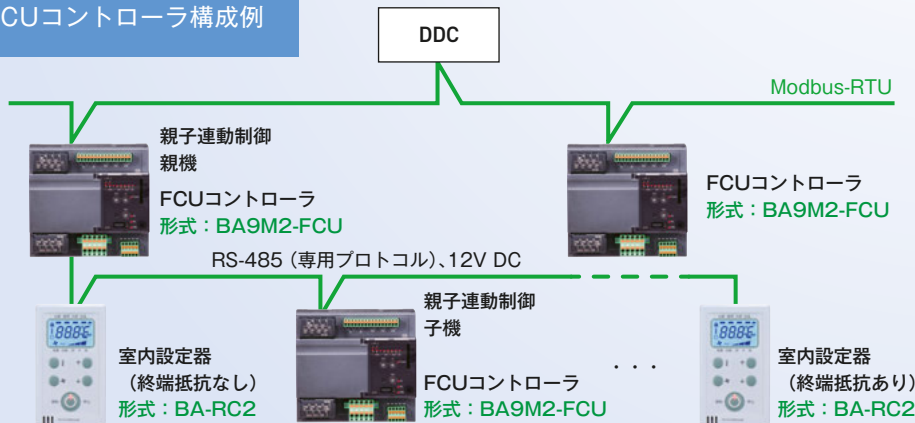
CUコントローラ構成例

DDC

Modbus-RTU

親子連動制御
親機

FCUコントローラ
形式：BA9M2-FCU

FCUコントローラ
形式：BA9M2-FCU

RS-485（専用プロトコル）、12V DC

室内設定器
（終端抵抗なし）
形式：BA-RC2

親子連動制御
子機

FCUコントローラ
形式：BA9M2-FCU

・・・

室内設定器
（終端抵抗あり）
形式：BA-RC2